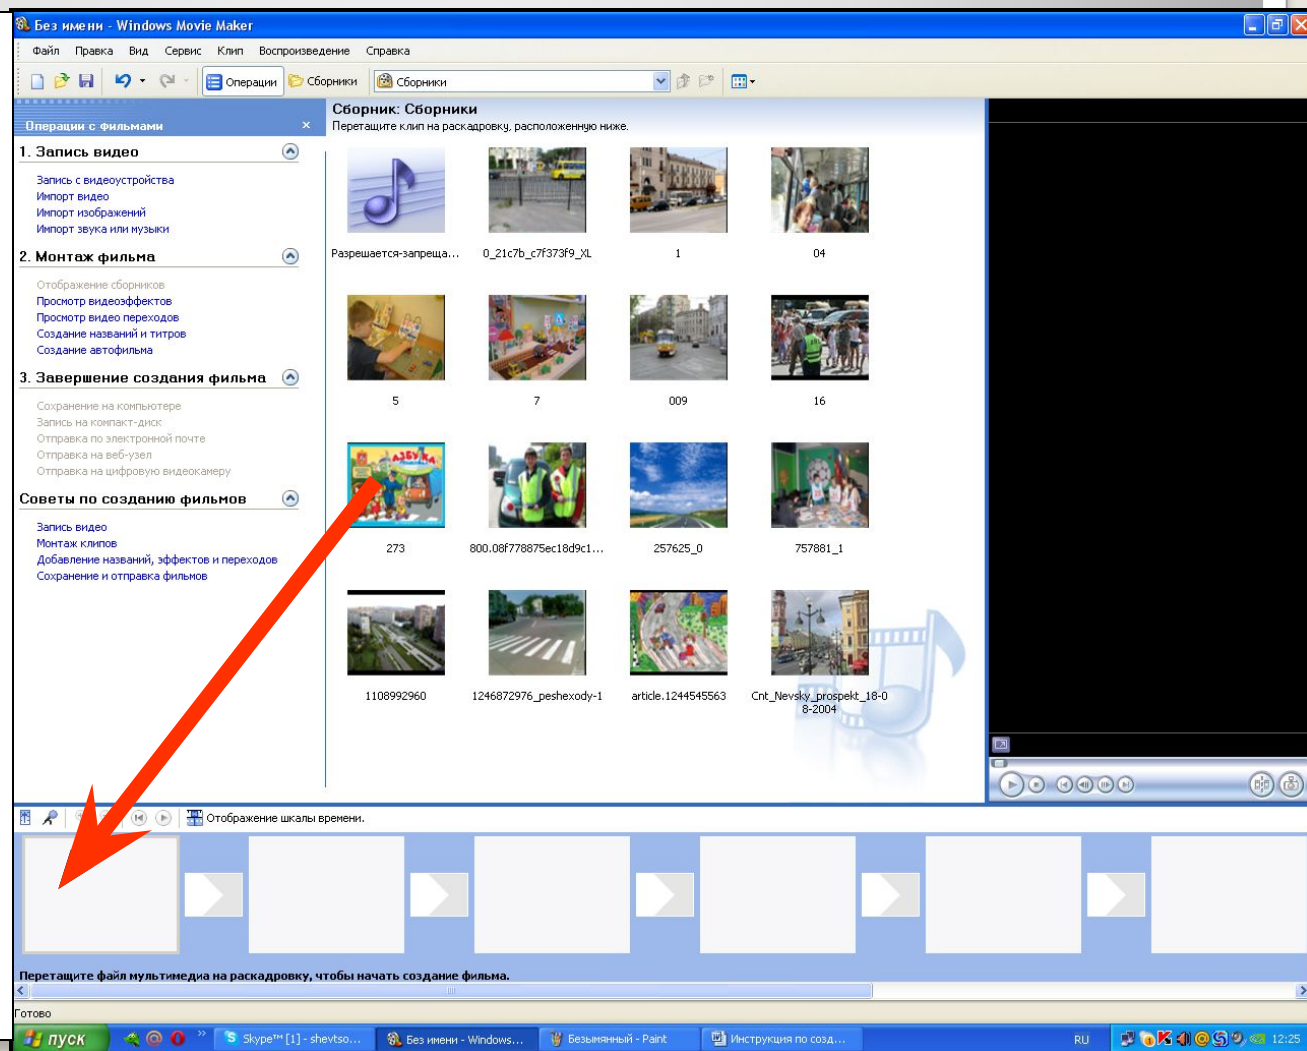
Без имени - Windows Movie Maker

Файл Правка Вид Сервис Клип Воспроизведение Справка

Операции Сборники Сборники

Операции с фильмами

1. Запись видео

Запись с видеоустройства
Импорт видео
Импорт изображений
Импорт звука или музыки

2. Монтаж фильма

Отображение сборников
Просмотр видеоэффектов
Просмотр видео переходов
Создание названий и титров
Создание автофильма

3. Завершение создания фильма

Сохранение на компьютере
Запись на компакт-диск
Отправка по электронной почте
Отправка на веб-узел
Отправка на цифровую видеокамеру

Советы по созданию фильмов

Запись видео
Монтаж клипов
Добавление названий, эффектов и переходов
Сохранение и отправка фильмов

Сборник: Сборники
Перетащите клип на раскадровку, расположенную ниже.

Разрешается-запреща...
0_21c7b_c7f373f9_XL
1
04
5
7
009
16
273
800.08f778875ec18d9c1...
257625_0
757881_1
1108992960
1246872976_peshexody-1
article.1244545563
Cnt_Nevsky_prospekt_18-08-2004

Отображение шкалы времени.

Перетащите файл мультимедиа на раскадровку, чтобы начать создание фильма.

Готово

пуск
Skype™ [1] - shevtso...
Без имени - Windows...
Безымянный - Paint
Инструкция по созд...
RU
12:25